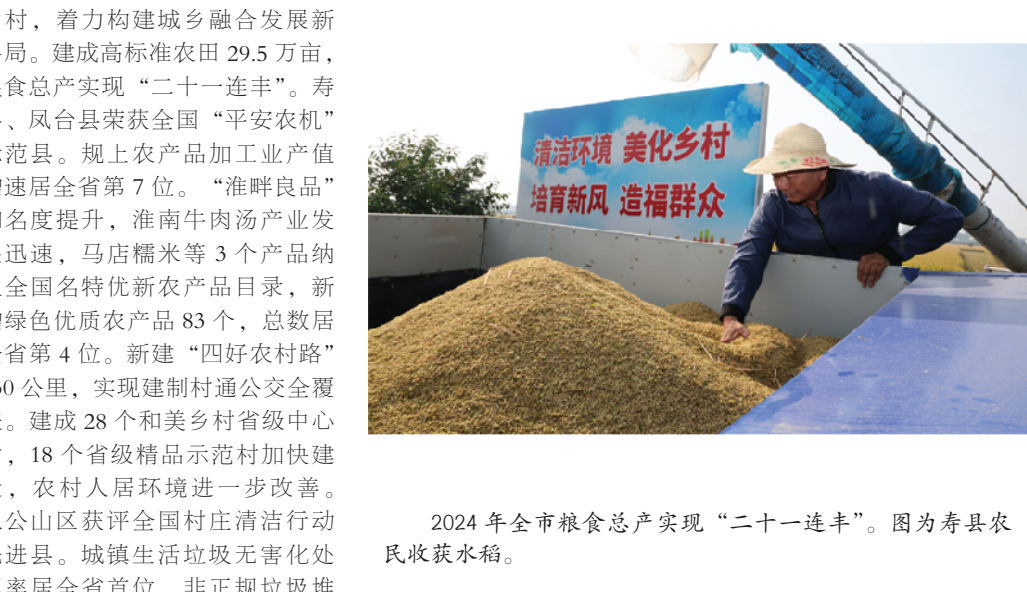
村，着力构建城乡融合发展新局。建成高标准农田 29.5 万亩，食总产实现“二十一连丰”。寿、凤台县荣获全国“平安农机”范县。规上农产品加工业产值速居全省第 7 位。“淮畔良品”名度提升，淮南牛肉汤产业发迅速，马店糯米等 3 个产品纳全国名特优新农产品目录，新绿色优质农产品 83 个，总数居省第 4 位。新建“四好农村路”0 公里，实现建制村通公交全覆。建成 28 个和美乡村省级中心，18 个省级精品示范村加快建，农村人居环境进一步改善。公山区获评全国村庄清洁行动进县。城镇生活垃圾无害化处率居全省首位，非正规垃圾堆

清洁环境 美化乡村

培育新风 造福群众

2024 年全市粮食总产实现“二十一连丰”。图为寿县农民收获水稻。